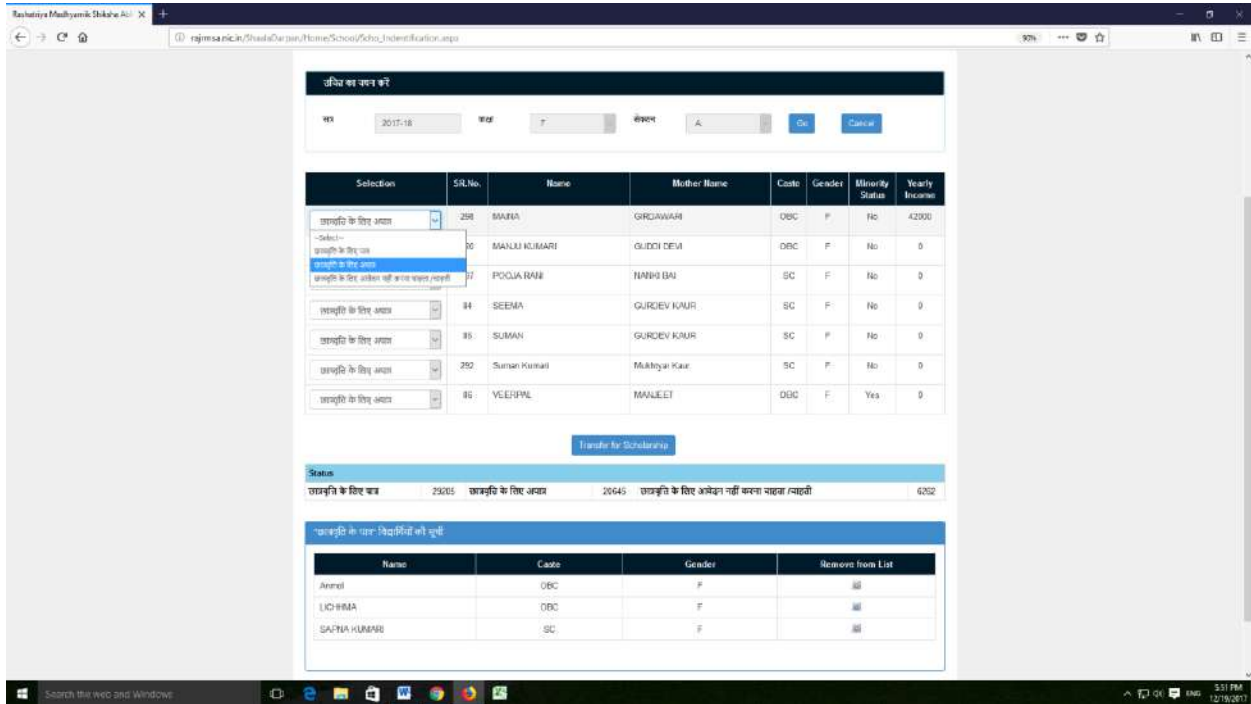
Rashtriya Madhyamik Shiksha Ab ×

rajrmsa.nic.in/ShalaDarpan/Home/School/Scho_Indentification.aspx

90%

उचित का चयन करें

सत्र 2017-18 कक्षा 7 सेक्शन A Go Cancel

| Selection | SR.No. | Name | Mother Name | Caste | Gender | Minority Status | Yearly Income |
|---|---|---|---|---|---|---|---|
| छात्रवृति के लिए अपात्र | 298 | MAINA | GIRDAWARI | OBC | F | No | 42000 |
| --Select-- / छात्रवृति के लिए पात्र / छात्रवृति के लिए अपात्र / छात्रवृति के लिए आवेदन नहीं करना चाहता /चाहती | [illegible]30 | MANJU KUMARI | GUDDI DEVI | OBC | F | No | 0 |
| | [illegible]7 | POOJA RANI | NANKI BAI | SC | F | No | 0 |
| छात्रवृति के लिए अपात्र | 84 | SEEMA | GURDEV KAUR | SC | F | No | 0 |
| छात्रवृति के लिए अपात्र | 85 | SUMAN | GURDEV KAUR | SC | F | No | 0 |
| छात्रवृति के लिए अपात्र | 292 | Suman Kumari | Mukhtyar Kaur | SC | F | No | 0 |
| छात्रवृति के लिए अपात्र | 86 | VEERPAL | MANJEET | OBC | F | Yes | 0 |

Transfer for Scholarship

Status
छात्रवृति के लिए पात्र 29205 छात्रवृति के लिए अपात्र 20645 छात्रवृति के लिए आवेदन नहीं करना चाहता /चाहती 6262

"छात्रवृति के पात्र" विद्यार्थियों की सूची

| Name | Caste | Gender | Remove from List |
|---|---|---|---|
| Anmol | OBC | F | |
| LICHHMA | OBC | F | |
| SAPNA KUMARI | SC | F | |

Search the web and Windows

ENG 5:51 PM 12/19/2017